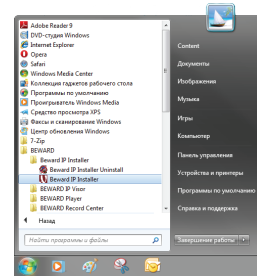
Adobe Reader 9
DVD-студия Windows
Internet Explorer
Opera
Safari
Windows Media Center
Коллекция гаджетов рабочего стола
Программы по умолчанию
Проигрыватель Windows Media
Средство просмотра XPS
Факсы и сканирование Windows
Центр обновления Windows
7-Zip
BEWARD
Beward IP Installer
Beward IP Installer Uninstall
Beward IP Installer
BEWARD IP Visor
BEWARD Player
BEWARD Record Center
Назад
Найти программы и файлы

Content
Документы
Изображения
Музыка
Игры
Компьютер
Панель управления
Устройства и принтеры
Программы по умолчанию
Справка и поддержка
Завершение работы